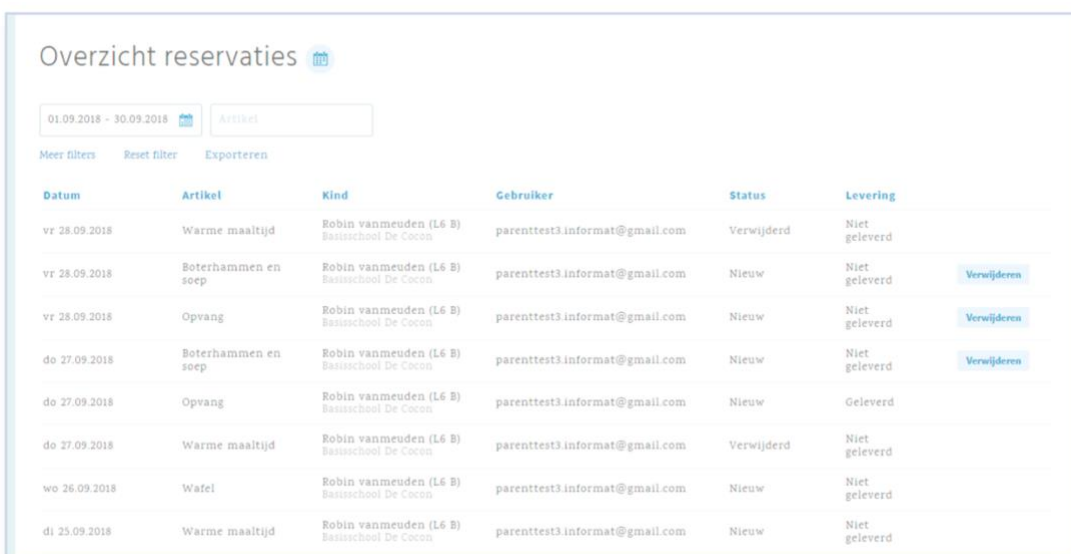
Overzicht reservaties

01.09.2018 - 30.09.2018

Artikel

Meer filters Reset filter Exporteren

| Datum | Artikel | Kind | Gebruiker | Status | Levering | |
|---|---|---|---|---|---|---|
| vr 28.09.2018 | Warme maaltijd | Robin vanmeuden (L6 B) Basisschool De Cocon | parenttest3.informat@gmail.com | Verwijderd | Niet geleverd | |
| vr 28.09.2018 | Boterhammen en soep | Robin vanmeuden (L6 B) Basisschool De Cocon | parenttest3.informat@gmail.com | Nieuw | Niet geleverd | Verwijderen |
| vr 28.09.2018 | Opvang | Robin vanmeuden (L6 B) Basisschool De Cocon | parenttest3.informat@gmail.com | Nieuw | Niet geleverd | Verwijderen |
| do 27.09.2018 | Boterhammen en soep | Robin vanmeuden (L6 B) Basisschool De Cocon | parenttest3.informat@gmail.com | Nieuw | Niet geleverd | Verwijderen |
| do 27.09.2018 | Opvang | Robin vanmeuden (L6 B) Basisschool De Cocon | parenttest3.informat@gmail.com | Nieuw | Geleverd | |
| do 27.09.2018 | Warme maaltijd | Robin vanmeuden (L6 B) Basisschool De Cocon | parenttest3.informat@gmail.com | Verwijderd | Niet geleverd | |
| wo 26.09.2018 | Wafel | Robin vanmeuden (L6 B) Basisschool De Cocon | parenttest3.informat@gmail.com | Nieuw | Niet geleverd | |
| di 25.09.2018 | Warme maaltijd | Robin vanmeuden (L6 B) Basisschool De Cocon | parenttest3.informat@gmail.com | Nieuw | Niet geleverd | |